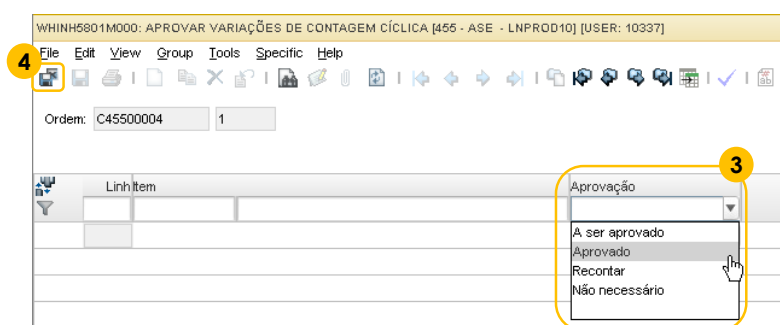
WHINH5801M000: APROVAR VARIAÇÕES DE CONTAGEM CÍCLICA [455 - ASE - LNPROD10] [USER: 10337]

4

File Edit View Group Tools Specific Help

Ordem: C45500004 1

3

Linh Item Aprovação

A ser aprovado
Aprovado
Recontar
Não necessário